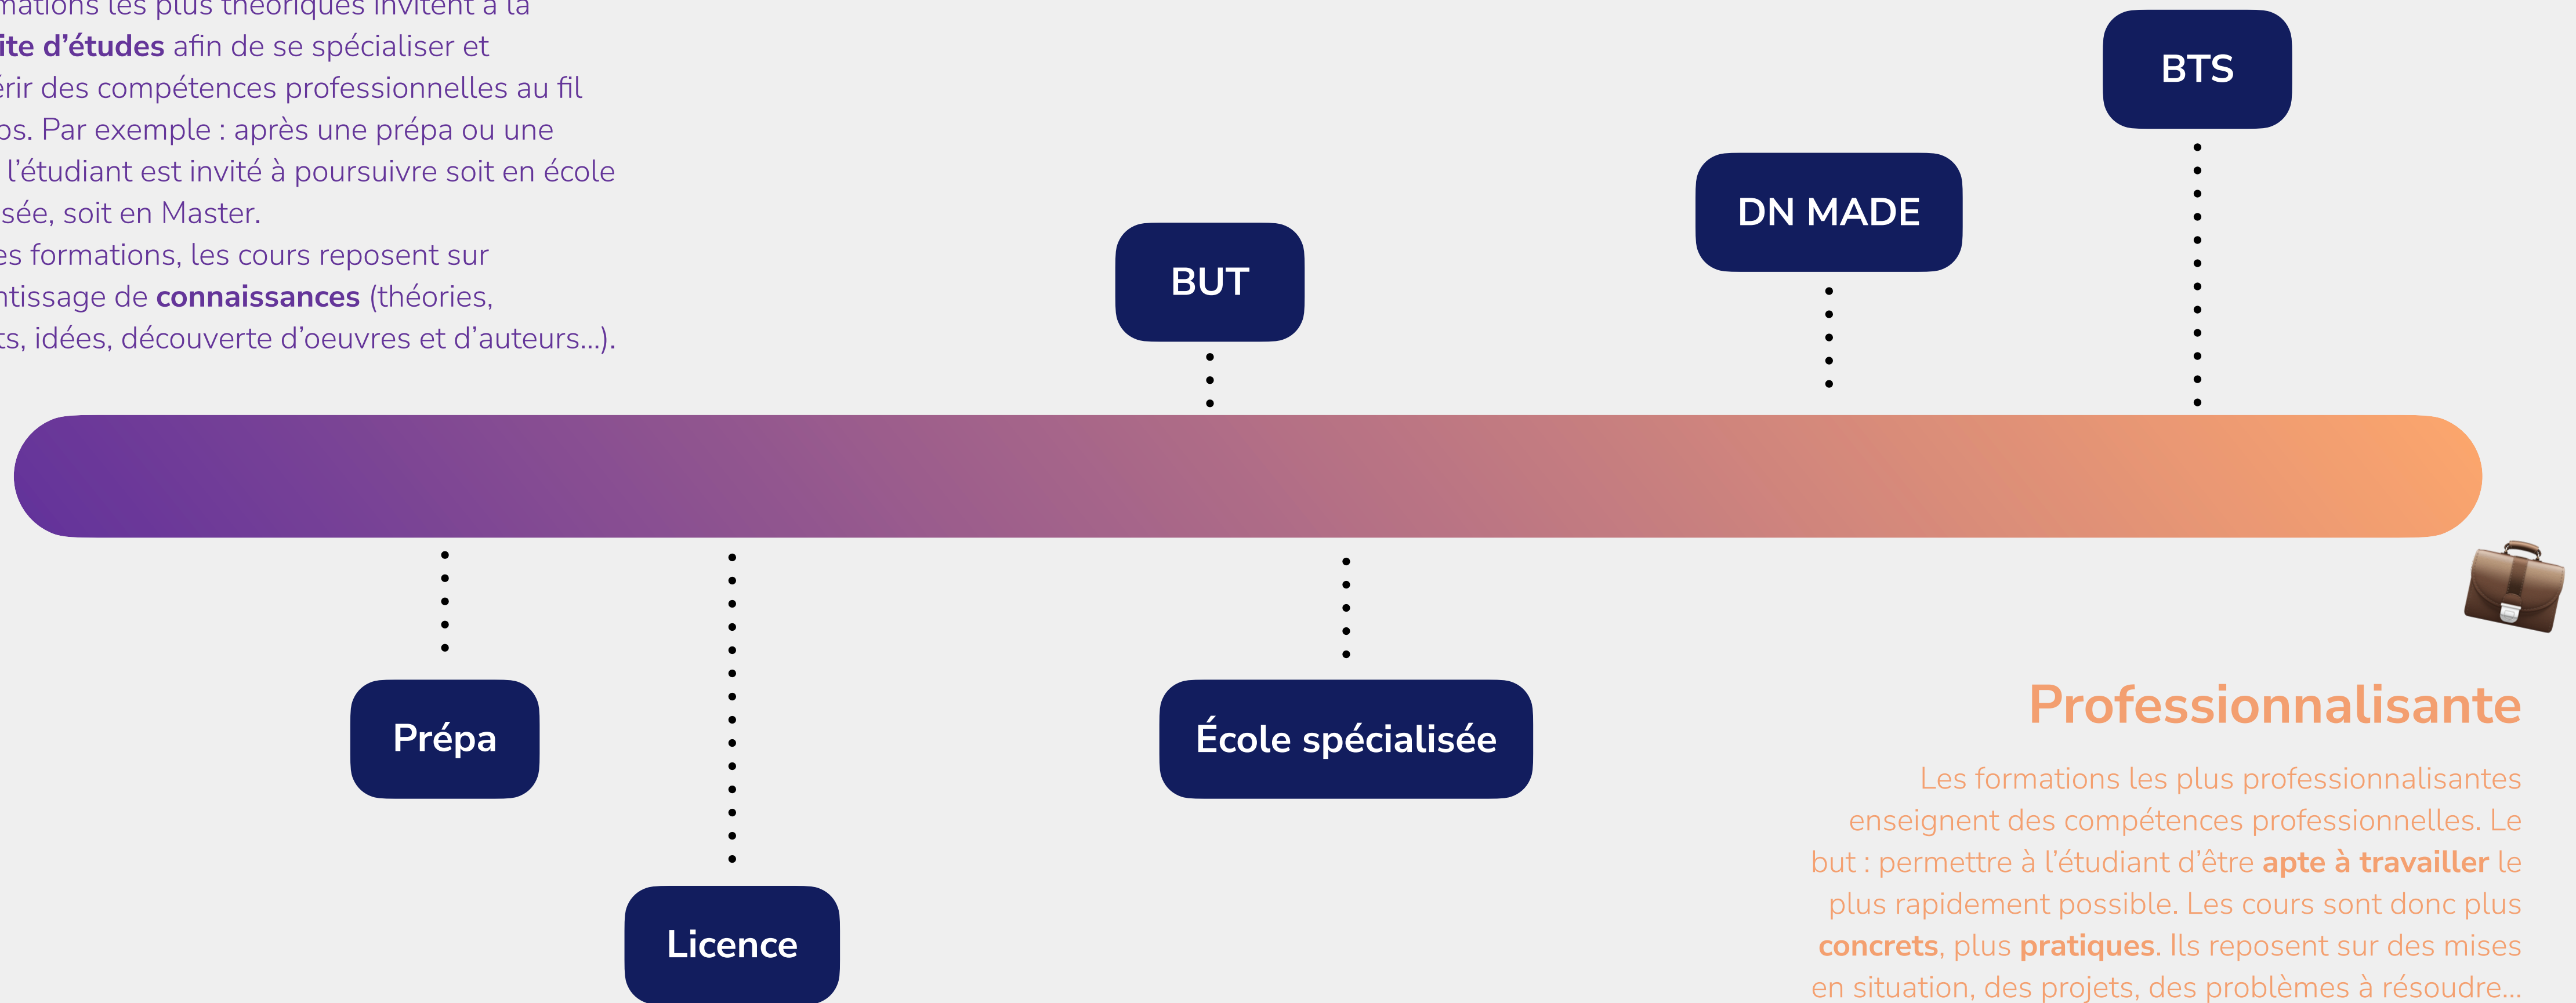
mations les plus théoriques invitent à la ite d'études afin de se spécialiser et érir des compétences professionnelles au fil os. Par exemple : après une prépa ou une l'étudiant est invité à poursuivre soit en école sée, soit en Master.
es formations, les cours reposent sur ntissage de connaissances (théories, ts, idées, découverte d'oeuvres et d'auteurs...).

BTS

DN MADE

BUT

Prépa

Licence

École spécialisée

Professionnalisante

Les formations les plus professionnalisantes enseignent des compétences professionnelles. Le but : permettre à l'étudiant d'être apte à travailler le plus rapidement possible. Les cours sont donc plus concrets, plus pratiques. Ils reposent sur des mises en situation, des projets, des problèmes à résoudre...